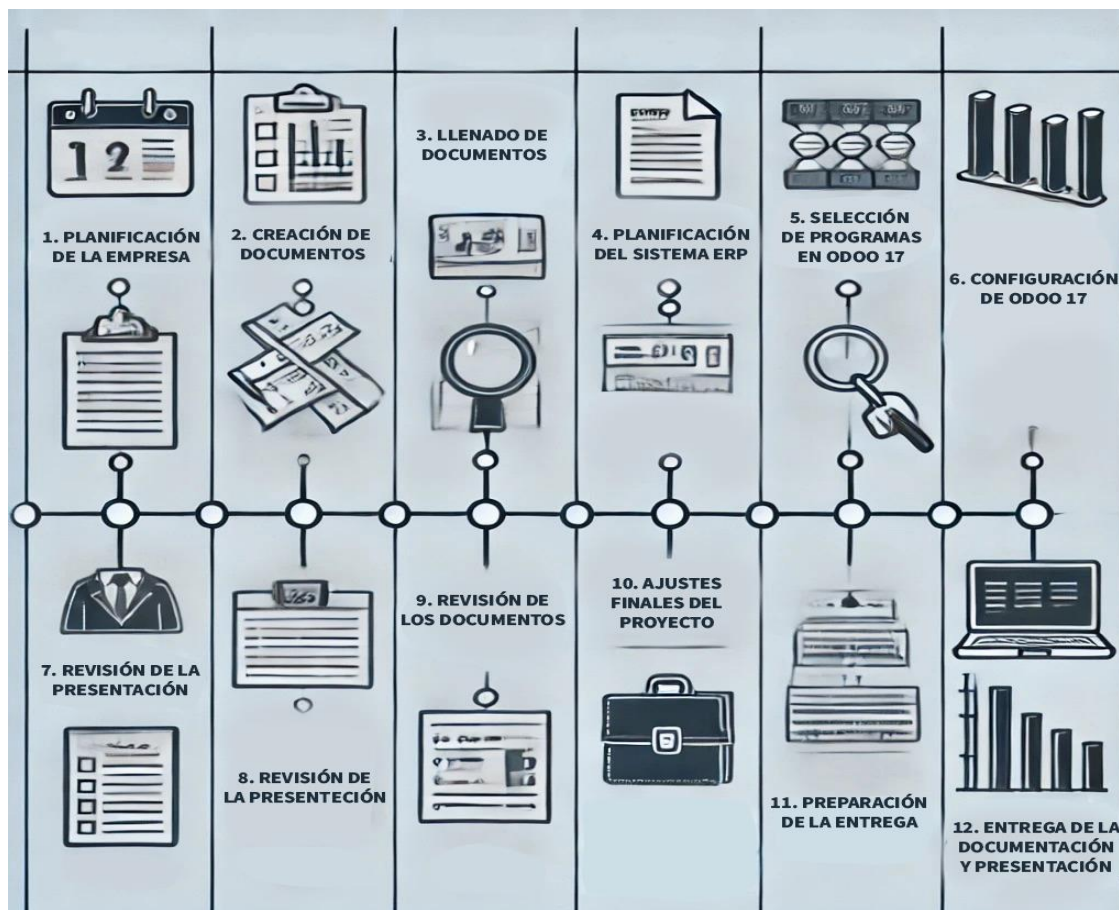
12

1. PLANIFICACIÓN DE LA EMPRESA

2. CREACIÓN DE DOCUMENTOS

3. LLENADO DE DOCUMENTOS

4. PLANIFICACIÓN DEL SISTEMA ERP

5. SELECCIÓN DE PROGRAMAS EN ODOO 17

6. CONFIGURACIÓN DE ODOO 17

7. REVISIÓN DE LA PRESENTACIÓN

8. REVISIÓN DE LA PRESENTECIÓN

9. REVISIÓN DE LOS DOCUMENTOS

10. AJUSTES FINALES DEL PROYECTO

11. PREPARACIÓN DE LA ENTREGA

12. ENTREGA DE LA DOCUMENTACIÓN Y PRESENTACIÓN